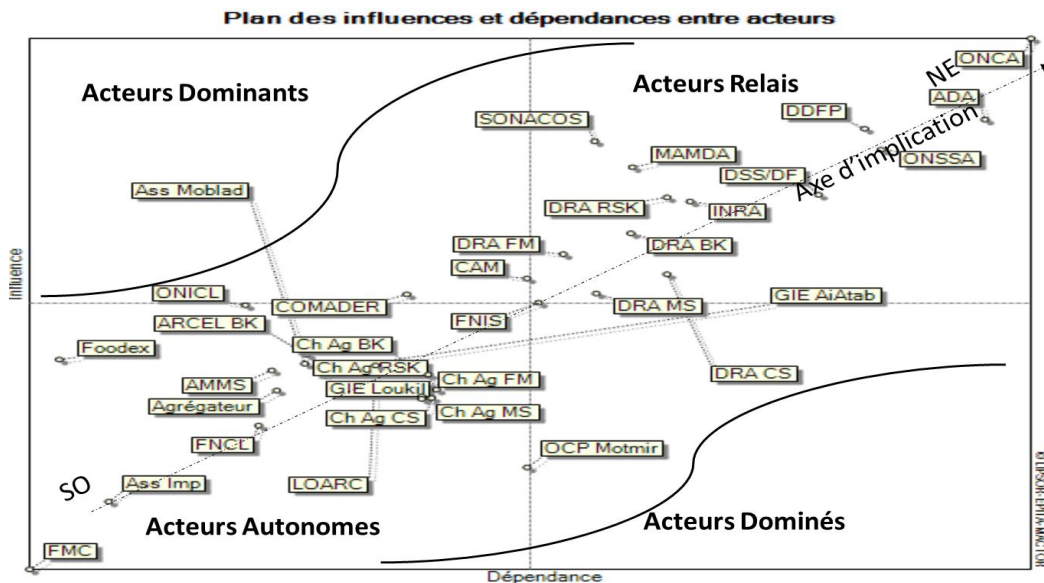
Plan des influences et dépendances entre acteurs

Acteurs Dominants

Acteurs Relais

NE

ONCA

ADA

DDFP

ONSSA

SONACOS

MAMDA

DSS/DF

Axe d'implication

Ass Moblad

DRA RSK

INRA

DRA FM

DRA BK

CAM

Influence

ONICL

COMADER

GIE AiAtab

DRA MS

ARCEL BK

FNIS

Foodex

Ch Ag BK

Ch Ag RSK

DRA CS

AMMS

GIE Loukil

Ch Ag FM

Agrégateur

Ch Ag CS

Ch Ag MS

FNCL

OCP Motmir

SO

Ass Imp

LOARC

Acteurs Autonomes

Acteurs Dominés

FMC

Dépendance

©LIPSOR-EPITA-MACTOR